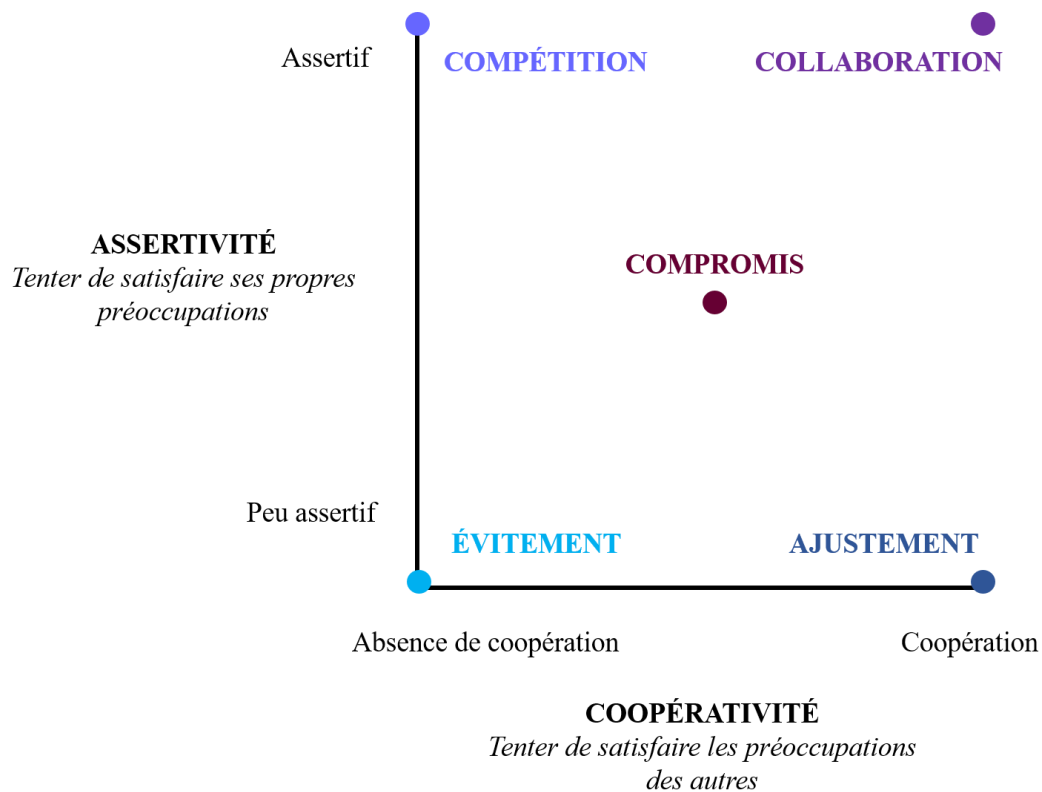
Assertif

COMPÉTITION

COLLABORATION

ASSERTIVITÉ
*Tenter de satisfaire ses propres préoccupations*

COMPROMIS

Peu assertif

ÉVITEMENT

AJUSTEMENT

Absence de coopération

Coopération

COOPÉRATIVITÉ
*Tenter de satisfaire les préoccupations des autres*